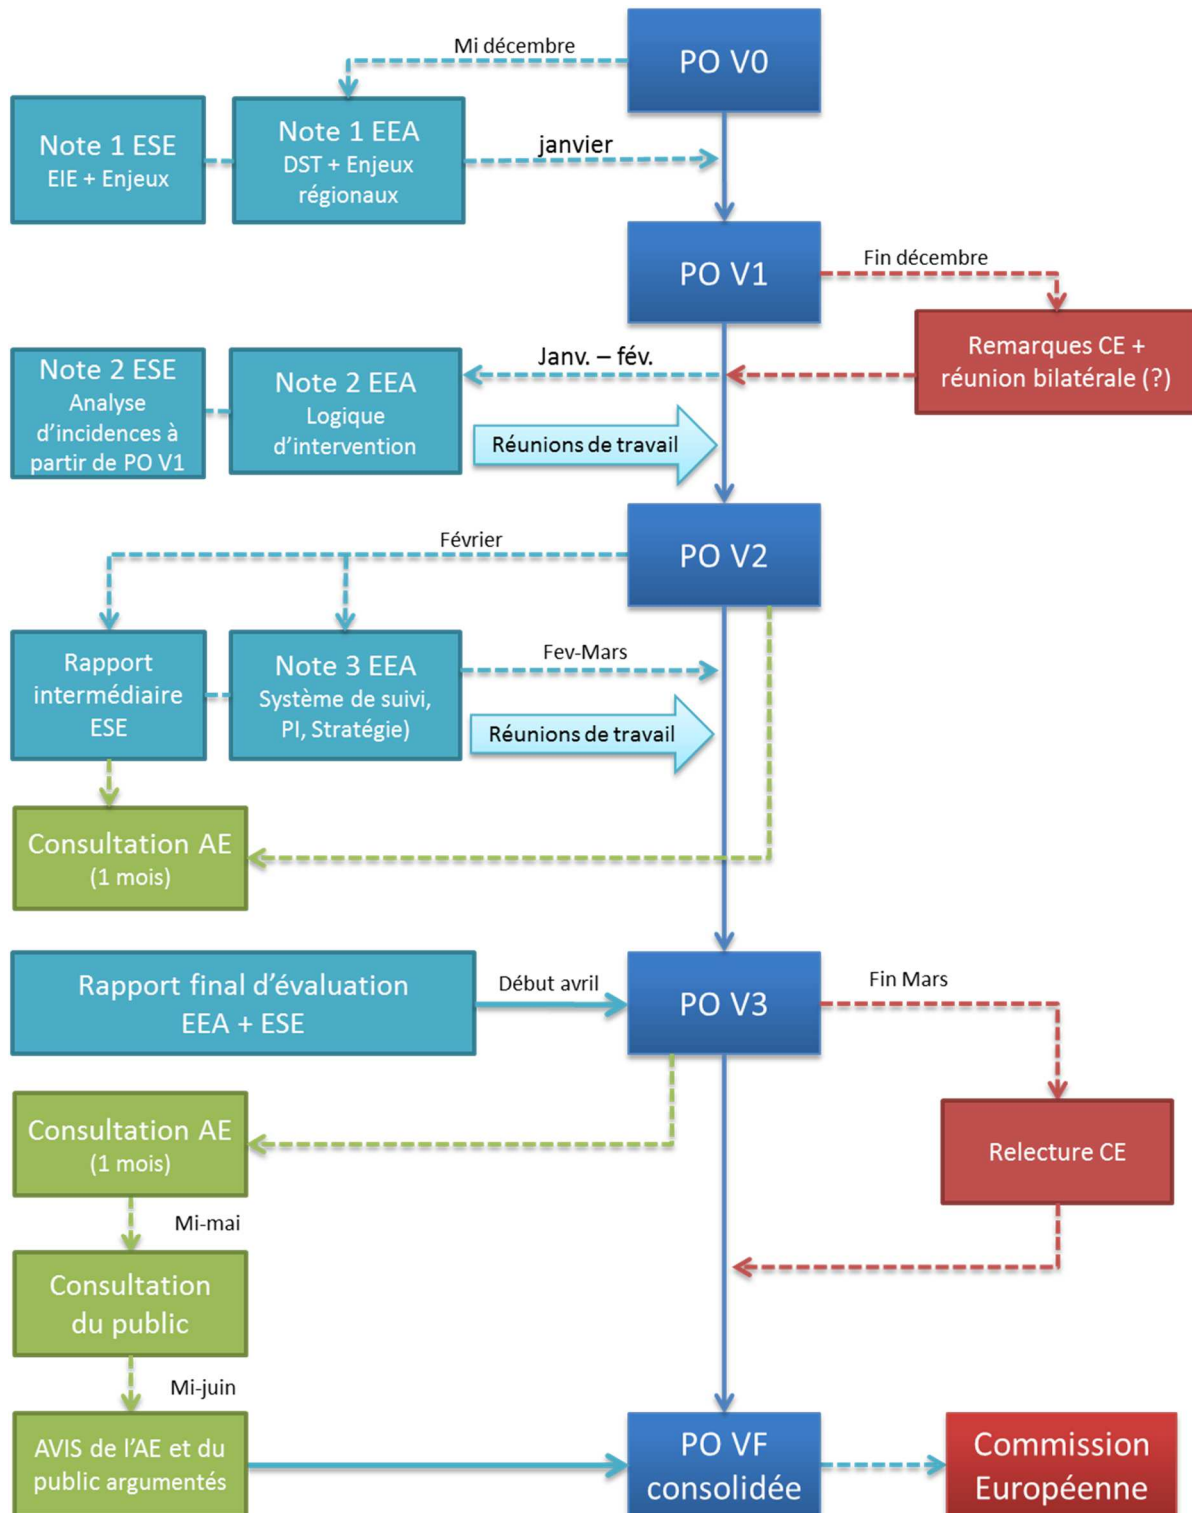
Mi décembre

PO V0

Note 1 ESE
EIE + Enjeux

Note 1 EEA
DST + Enjeux régionaux

janvier

PO V1

Fin décembre

Remarques CE + réunion bilatérale (?)

Note 2 ESE
Analyse d'incidences à partir de PO V1

Note 2 EEA
Logique d'intervention

Janv. – fév.

Réunions de travail

PO V2

Février

Rapport intermédiaire ESE

Note 3 EEA
Système de suivi, PI, Stratégie)

Fev-Mars

Réunions de travail

Consultation AE
(1 mois)

Rapport final d'évaluation
EEA + ESE

Début avril

PO V3

Fin Mars

Consultation AE
(1 mois)

Relecture CE

Mi-mai

Consultation du public

Mi-juin

AVIS de l'AE et du public argumentés

PO VF consolidée

Commission Européenne